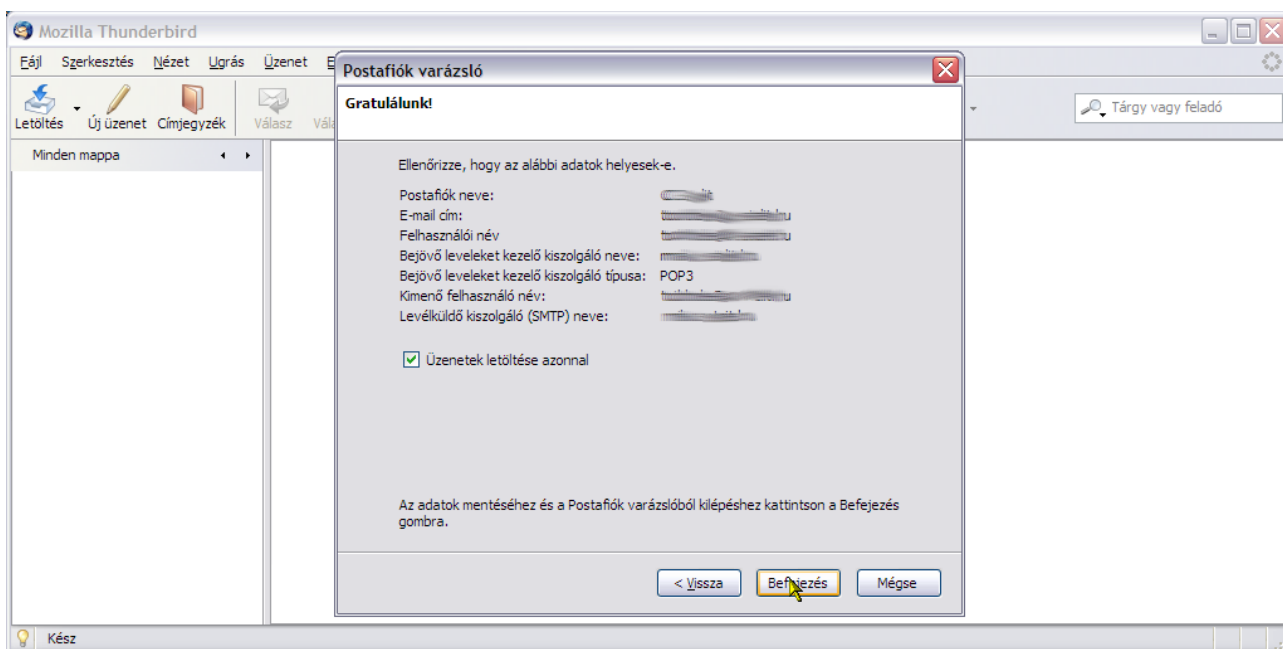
Mozilla Thunderbird

Fájl Szerkesztés Nézet Ugrás Üzenet E

Letöltés Új üzenet Címjegyzék Válasz Vála

Tárgy vagy feladó

Minden mappa

Postafiók varázsló

Gratulálunk!

Ellenőrizze, hogy az alábbi adatok helyesek-e.

Postafiók neve: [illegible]
E-mail cím: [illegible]
Felhasználói név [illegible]
Bejövő leveleket kezelő kiszolgáló neve: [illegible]
Bejövő leveleket kezelő kiszolgáló típusa: POP3
Kimenő felhasználó név: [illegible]
Levélküldő kiszolgáló (SMTP) neve: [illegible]

Üzenetek letöltése azonnal

Az adatok mentéséhez és a Postafiók varázslóból kilépéshez kattintson a Befejezés gombra.

< Vissza Befejezés Mégse

Kész